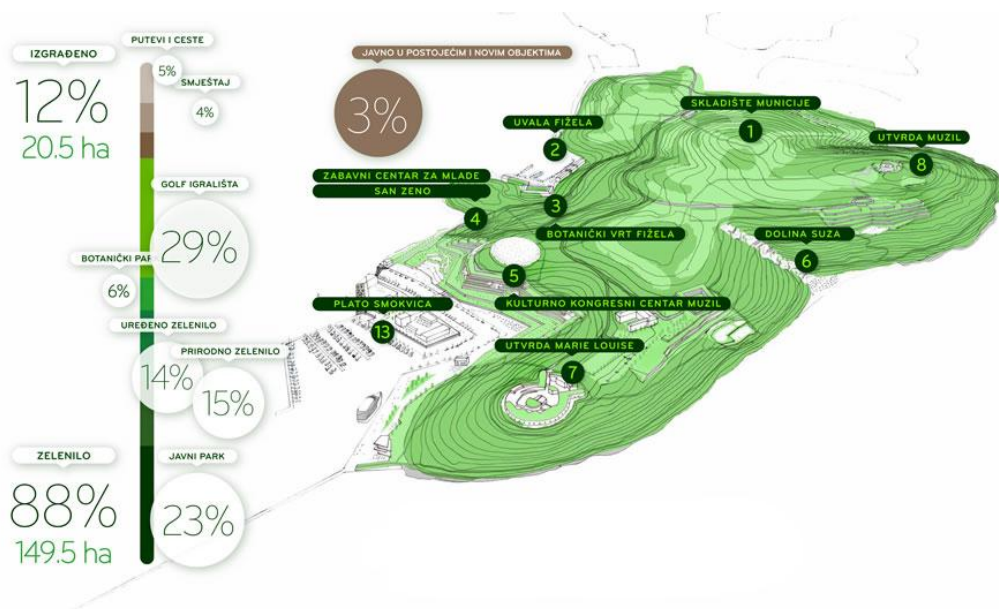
IZGRAĐENO

12%
20.5 ha

PUTEVI I CESTE
5%

SMJEŠTAJ
4%

JAVNO U POSTOJEĆIM I NOVIM OBJEKTIMA
3%

GOLF IGRALIŠTA
29%

BOTANIČKI PARK
6%

UREĐENO ZELENILO
14%

PRIRODNO ZELENILO
15%

ZELENILO

88%
149.5 ha

JAVNI PARK
23%

SKLADIŠTE MUNICIJE
1

UVALA FIŽELA
2

3

ZABAVNI CENTAR ZA MLADE
SAN ZENO
4

BOTANIČKI VRT FIŽELA
5

DOLINA SUZA
6

UTVRDA MUZIL
8

PLATO SMOKVICA
13

KULTURNO KONGRESNI CENTAR MUZIL

UTVRDA MARIE LOUISE
7